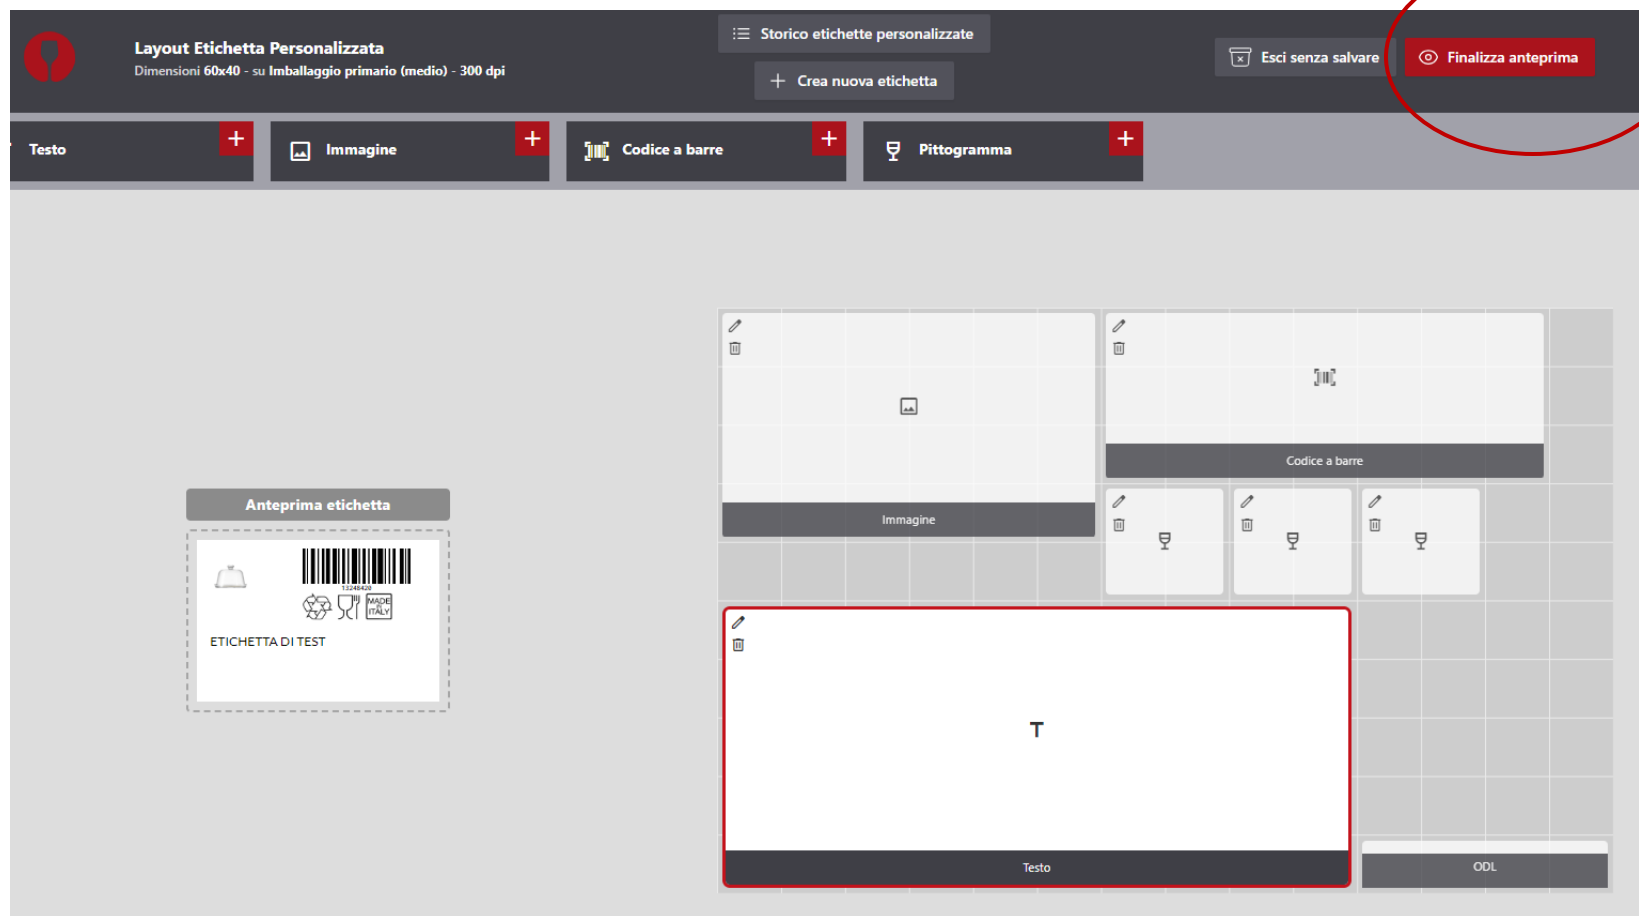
Layout Etichetta Personalizzata
Dimensioni 60x40 - su Imballaggio primario (medio) - 300 dpi

Storico etichette personalizzate
Crea nuova etichetta

Esci senza salvare
Finalizza anteprima

Testo +
Immagine +
Codice a barre +
Pittogramma +

Anteprima etichetta

13248428
MADE IN ITALY
ETICHETTA DI TEST

Immagine
Codice a barre
T
Testo
ODL